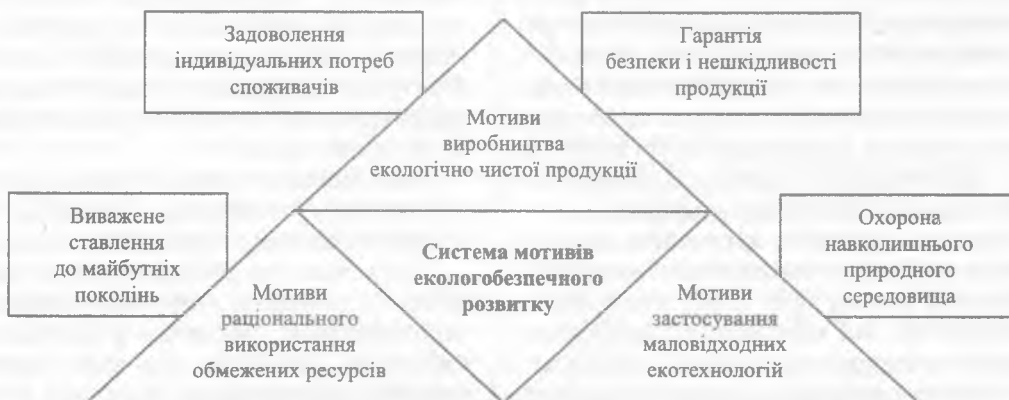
Задоволення індивідуальних потреб споживачів

Гарантія безпеки і нешкідливості продукції

Мотиви виробництва екологічно чистої продукції

Виважене ставлення до майбутніх поколінь

Система мотивів екологобезпечного розвитку

Охорона навколишнього природного середовища

Мотиви раціонального використання обмежених ресурсів

Мотиви застосування маловідходних екотехнологій